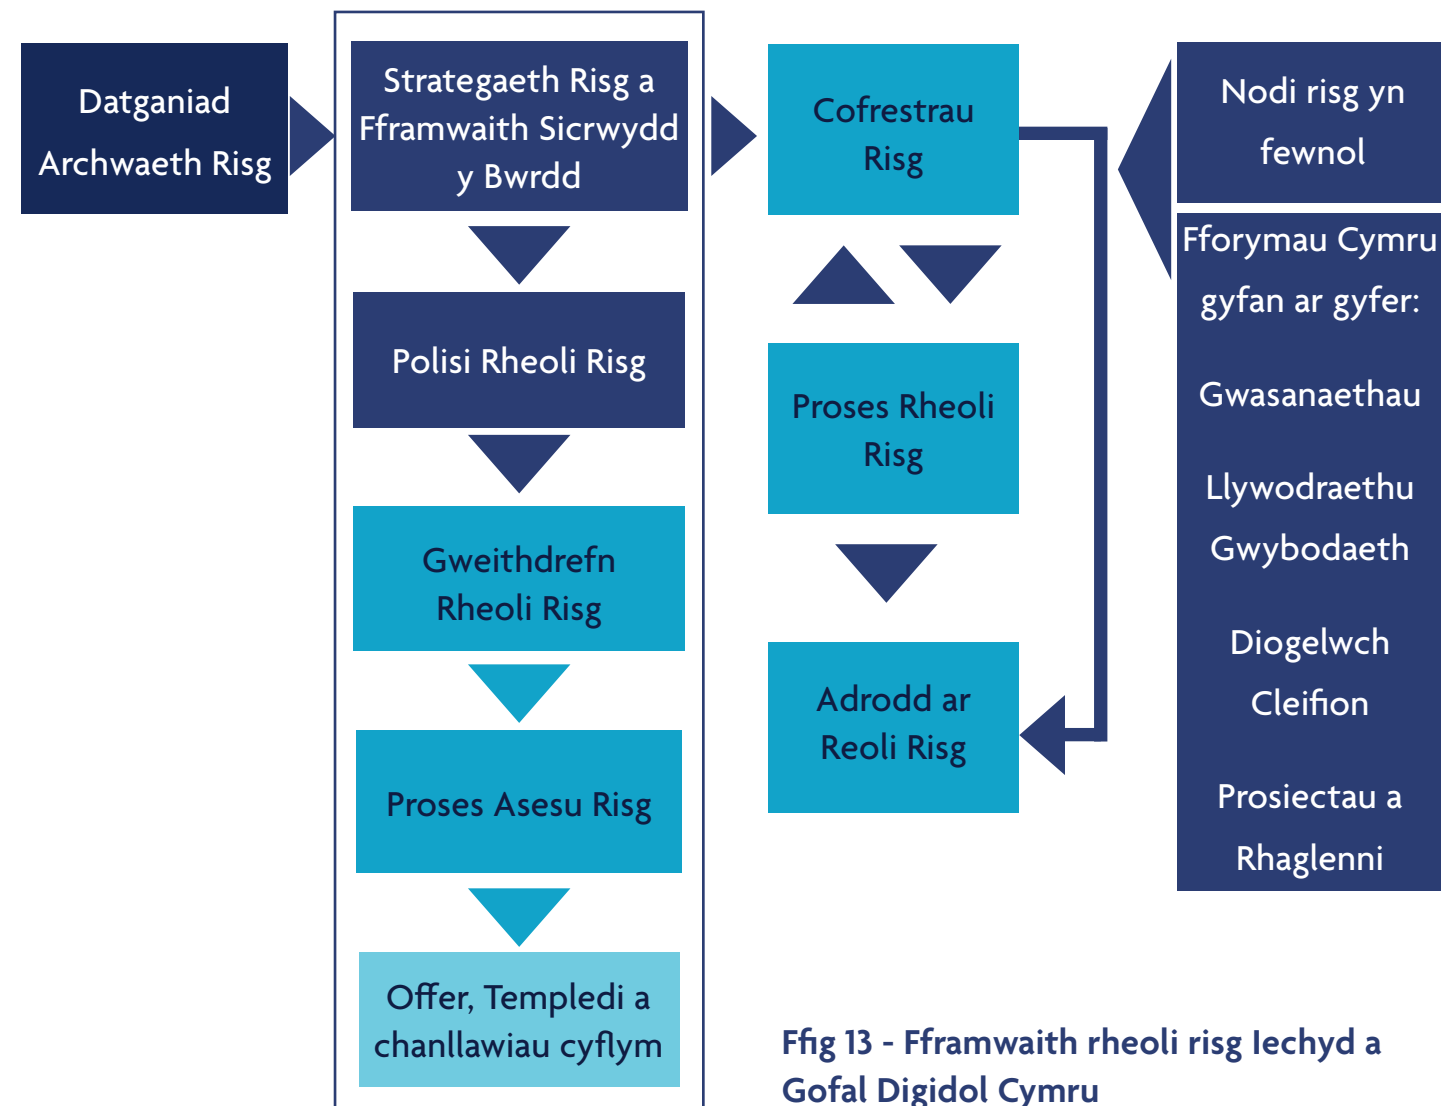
Datganiad Archwaeth Risg

Strategaeth Risg a Fframwaith Sicrwydd y Bwrdd

Polisi Rheoli Risg

Gweithdrefn Rheoli Risg

Proses Asesu Risg

Offer, Templedi a chanllawiau cyflym

Cofrestrau Risg

Proses Rheoli Risg

Adrodd ar Reoli Risg

Nodi risg yn fewnol

Fforymau Cymru gyfan ar gyfer:

Gwasanaethau

Llywodraethu Gwybodaeth

Diogelwch Cleifion

Prosiectau a Rhaglenni

Ffig 13 - Fframwaith rheoli risg Iechyd a Gofal Digidol Cymru